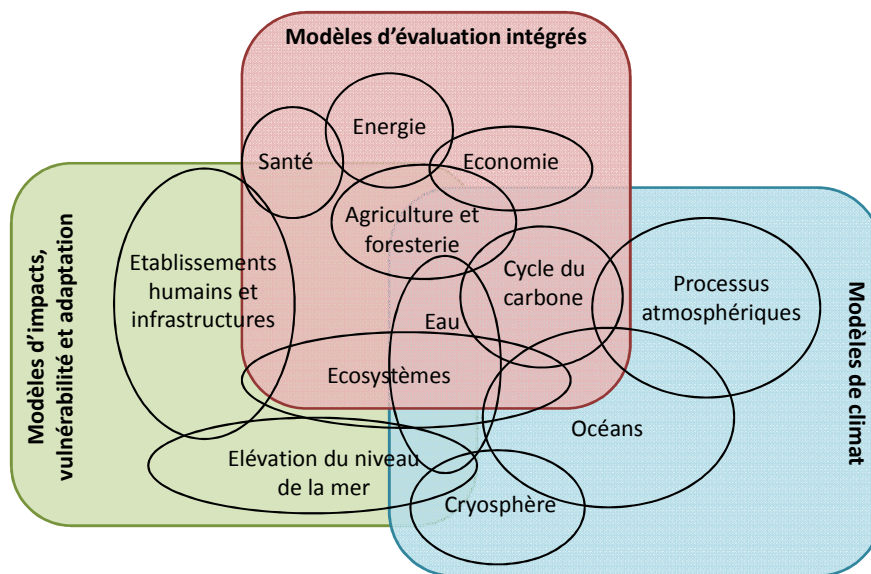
Modèles d'évaluation intégrés

Modèles d'impacts, vulnérabilité et adaptation

Modèles de climat

Energie

Santé

Economie

Agriculture et foresterie

Etablissements humains et infrastructures

Cycle du carbone

Processus atmosphériques

Eau

Ecosystèmes

Océans

Elévation du niveau de la mer

Cryosphère